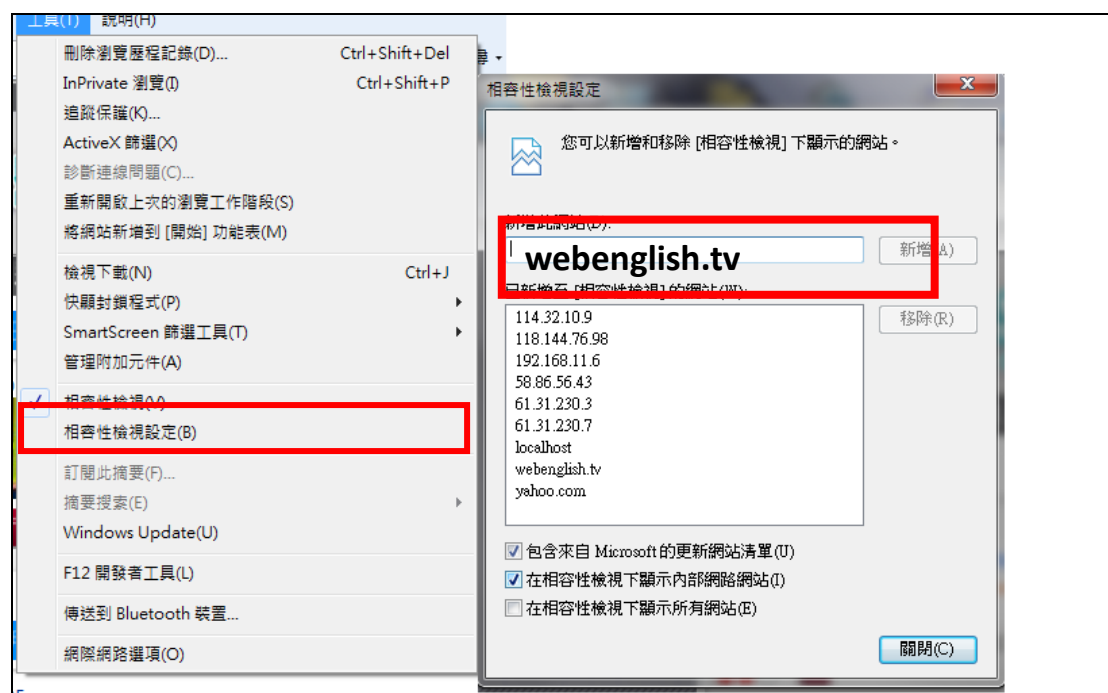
工具(T) 說明(H)

刪除瀏覽歷程記錄(D)... Ctrl+Shift+Del
InPrivate 瀏覽(I) Ctrl+Shift+P
追蹤保護(K)...
ActiveX 篩選(X)
診斷連線問題(C)...
重新開啟上次的瀏覽工作階段(S)
將網站新增到 [開始] 功能表(M)

檢視下載(N) Ctrl+J
快顯封鎖程式(P)
SmartScreen 篩選工具(T)
管理附加元件(A)

相容性檢視(V)
相容性檢視設定(B)

訂閱此摘要(F)...
摘要搜索(E)
Windows Update(U)

F12 開發者工具(L)

傳送到 Bluetooth 裝置...

網際網路選項(O)

相容性檢視設定

您可以新增和移除 [相容性檢視] 下顯示的網站。

新增此網站(D):
webenglish.tv
新增(A)

已新增至 [相容性檢視] 的網站(W):
114.32.10.9
118.144.76.98
192.168.11.6
58.86.56.43
61.31.230.3
61.31.230.7
localhost
webenglish.tv
yahoo.com

移除(R)

包含來自 Microsoft 的更新網站清單(U)
在相容性檢視下顯示內部網路網站(I)
在相容性檢視下顯示所有網站(E)

關閉(C)